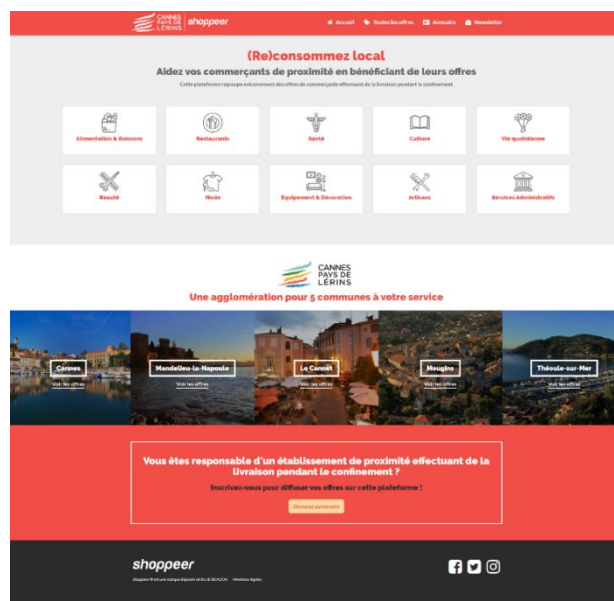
CANNES PAYS DE LÉRINS | shoppeer

Accueil Toutes les offres Annuaire Newsletter

(Re)consommez local

Aidez vos commerçants de proximité en bénéficiant de leurs offres

Cette plateforme regroupe exclusivement des offres de commerçants effectuant de la livraison pendant le confinement

Alimentation & Boissons
Restaurants
Santé
Culture
Vie quotidienne
Beauté
Mode
Equipement & Décoration
Artisans
Services Administratifs

CANNES PAYS DE LÉRINS

Une agglomération pour 5 communes à votre service

Cannes
Voir les offres
Mandelieu-la-Napoule
Voir les offres
Le Cannet
Voir les offres
Mougins
Voir les offres
Théoule-sur-Mer
Voir les offres

Vous êtes responsable d'un établissement de proximité effectuant de la livraison pendant le confinement ?

Inscrivez-vous pour diffuser vos offres sur cette plateforme !

Devenez partenaire

shoppeer

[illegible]